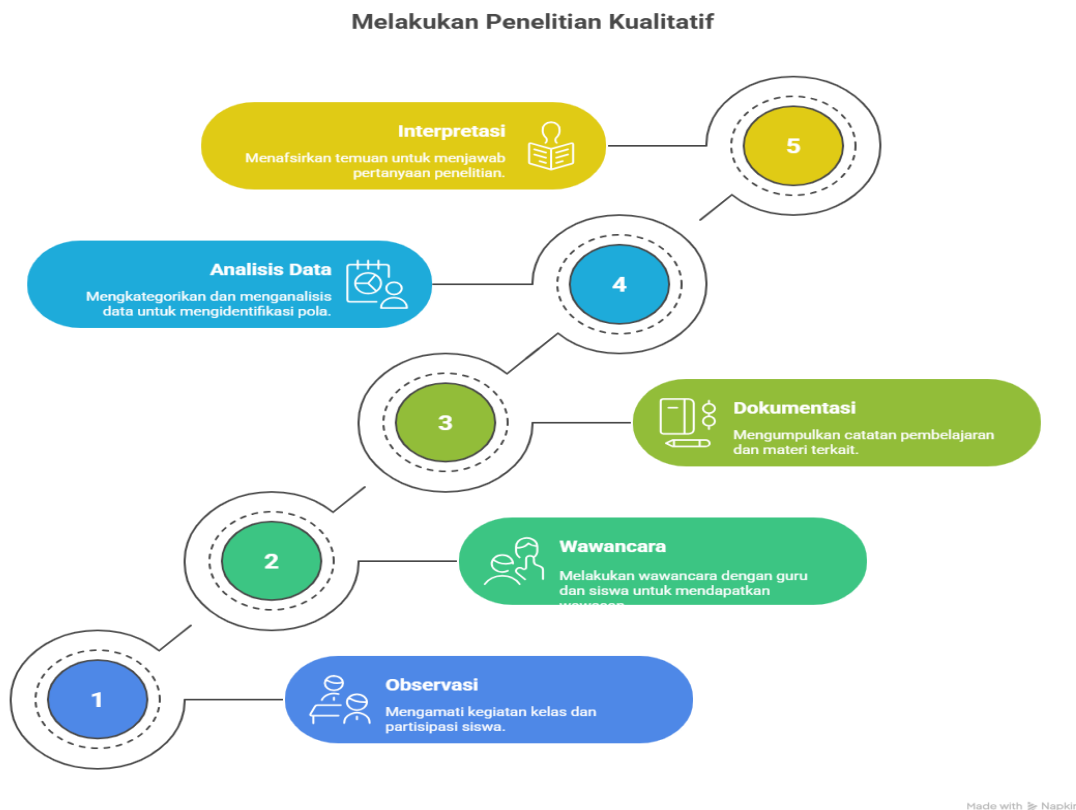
Melakukan Penelitian Kualitatif

Interpretasi

Menafsirkan temuan untuk menjawab pertanyaan penelitian.

5

Analisis Data

Mengkategorikan dan menganalisis data untuk mengidentifikasi pola.

4

3

Dokumentasi

Mengumpulkan catatan pembelajaran dan materi terkait.

2

Wawancara

Melakukan wawancara dengan guru dan siswa untuk mendapatkan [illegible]

1

Observasi

Mengamati kegiatan kelas dan partisipasi siswa.

Made with Napkin